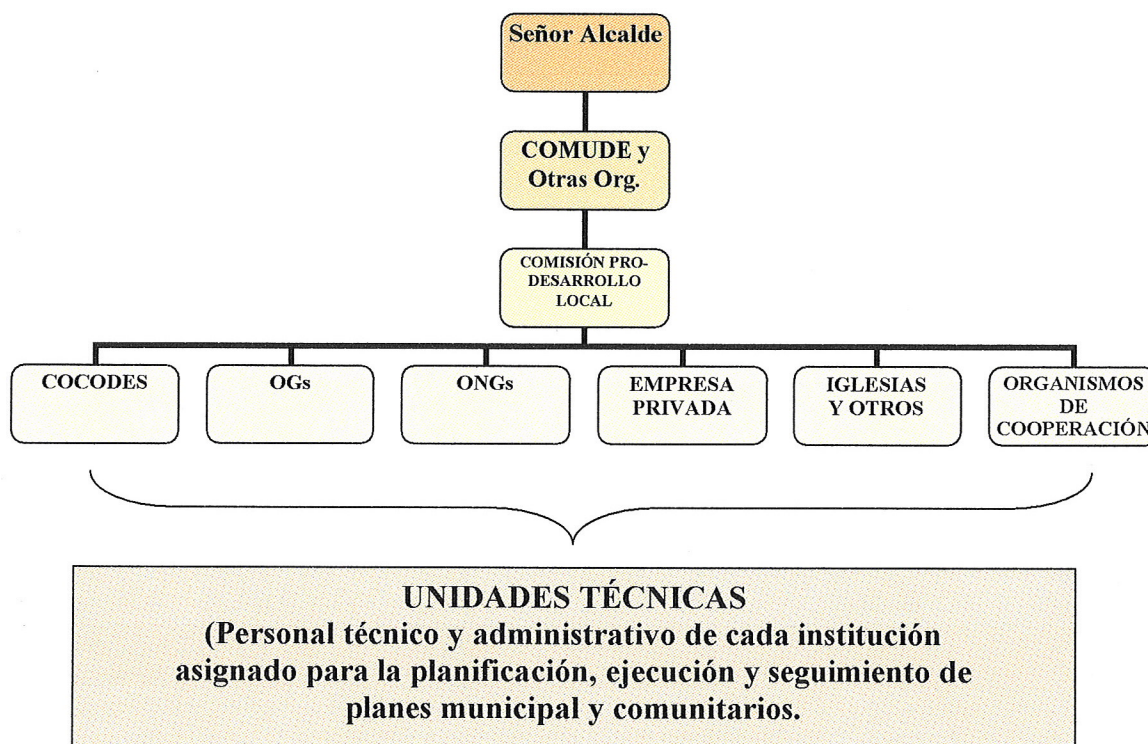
Señor Alcalde

COMUDE y Otras Org.

COMISIÓN PRO-DESARROLLO LOCAL

COCODES

OGs

ONGs

EMPRESA PRIVADA

IGLESIAS Y OTROS

ORGANISMOS DE COOPERACIÓN

UNIDADES TÉCNICAS
(Personal técnico y administrativo de cada institución asignado para la planificación, ejecución y seguimiento de planes municipal y comunitarios.